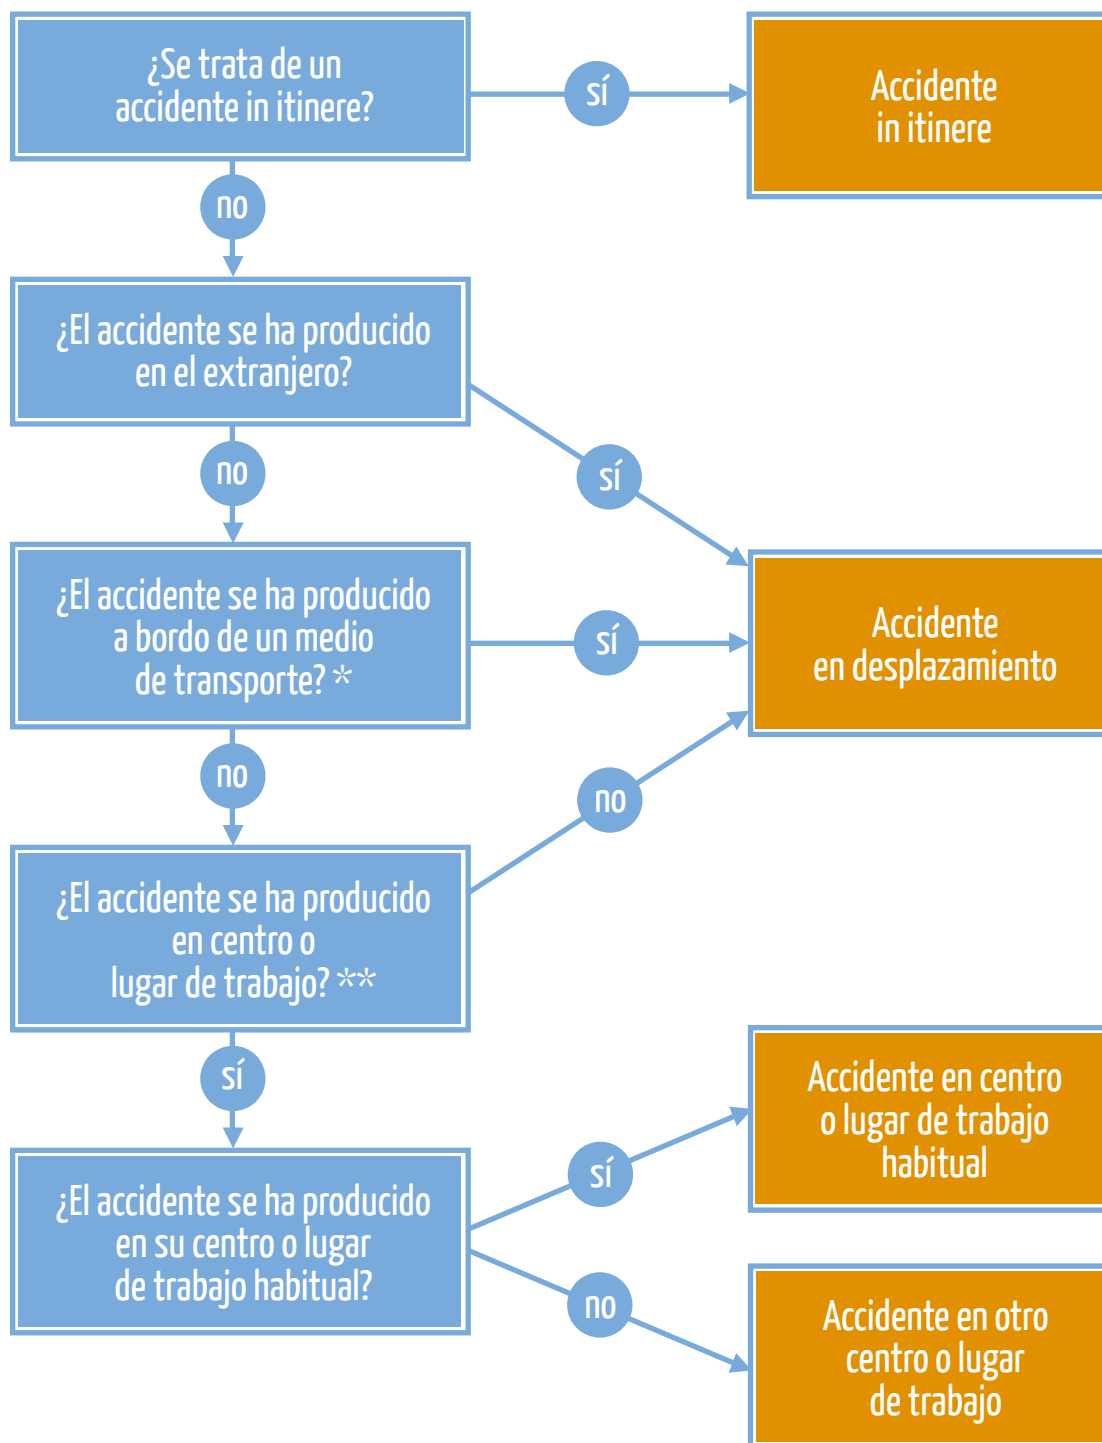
¿Se trata de un accidente in itinere?

sí

Accidente in itinere

no

¿El accidente se ha producido en el extranjero?

sí

no

¿El accidente se ha producido a bordo de un medio de transporte? *

sí

Accidente en desplazamiento

no

no

¿El accidente se ha producido en centro o lugar de trabajo? **

sí

¿El accidente se ha producido en su centro o lugar de trabajo habitual?

sí

Accidente en centro o lugar de trabajo habitual

no

Accidente en otro centro o lugar de trabajo